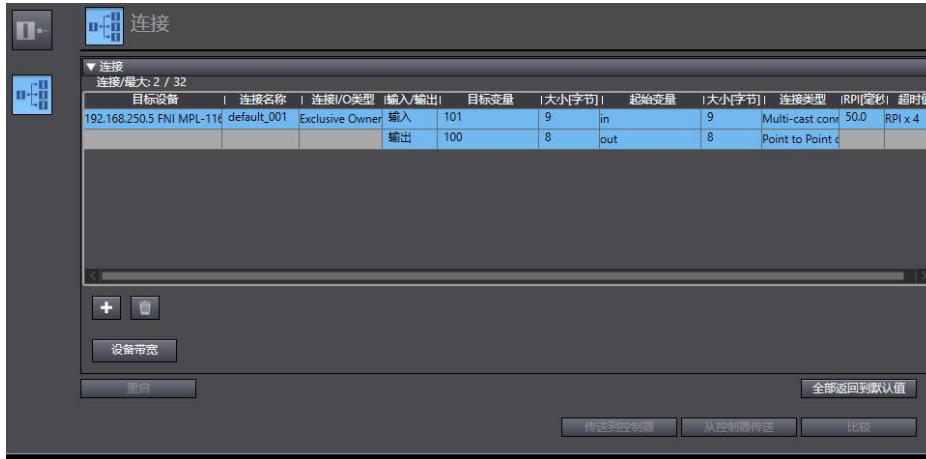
连接

▼ 连接
连接/最大: 2 / 32

| 目标设备 | 连接名称 | 连接I/O类型 | 输入/输出 | 目标变量 | 大小[字节] | 起始变量 | 大小[字节] | 连接类型 | RPI[毫秒] | 超时值 |
|---|---|---|---|---|---|---|---|---|---|---|
| 192.168.250.5 FNI MPL-116 | default_001 | Exclusive Owner | 输入 | 101 | 9 | in | 9 | Multi-cast conn | 50.0 | RPI x 4 |
| | | | 输出 | 100 | 8 | out | 8 | Point to Point c | | |

设备带宽

重启

全部返回到默认值

传送到控制器

从控制器传送

比较